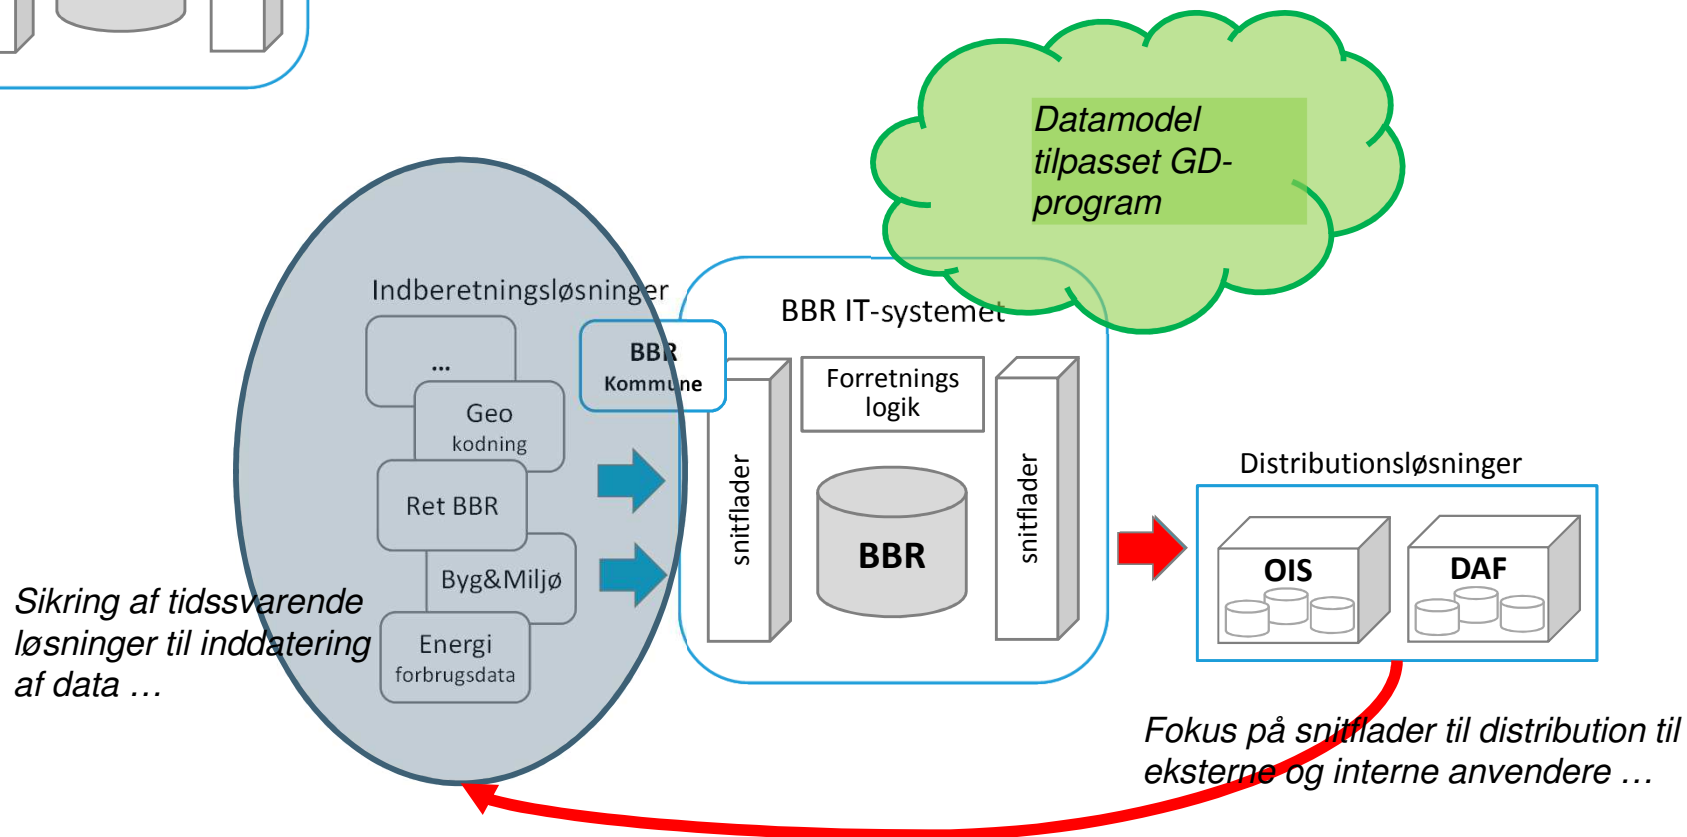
Datamodel tilpasset GD-program

Indberetningsløsninger

...

Geo kodning

Ret BBR

Byg&Miljø

Energi forbrugsdata

BBR Kommune

BBR IT-systemet

snitflader

Forretnings logik

BBR

snitflader

Distributionsløsninger

OIS

DAF

Sikring af tidssvarende løsninger til inddatering af data …

Fokus på snitflader til distribution til eksterne og interne anvendere …